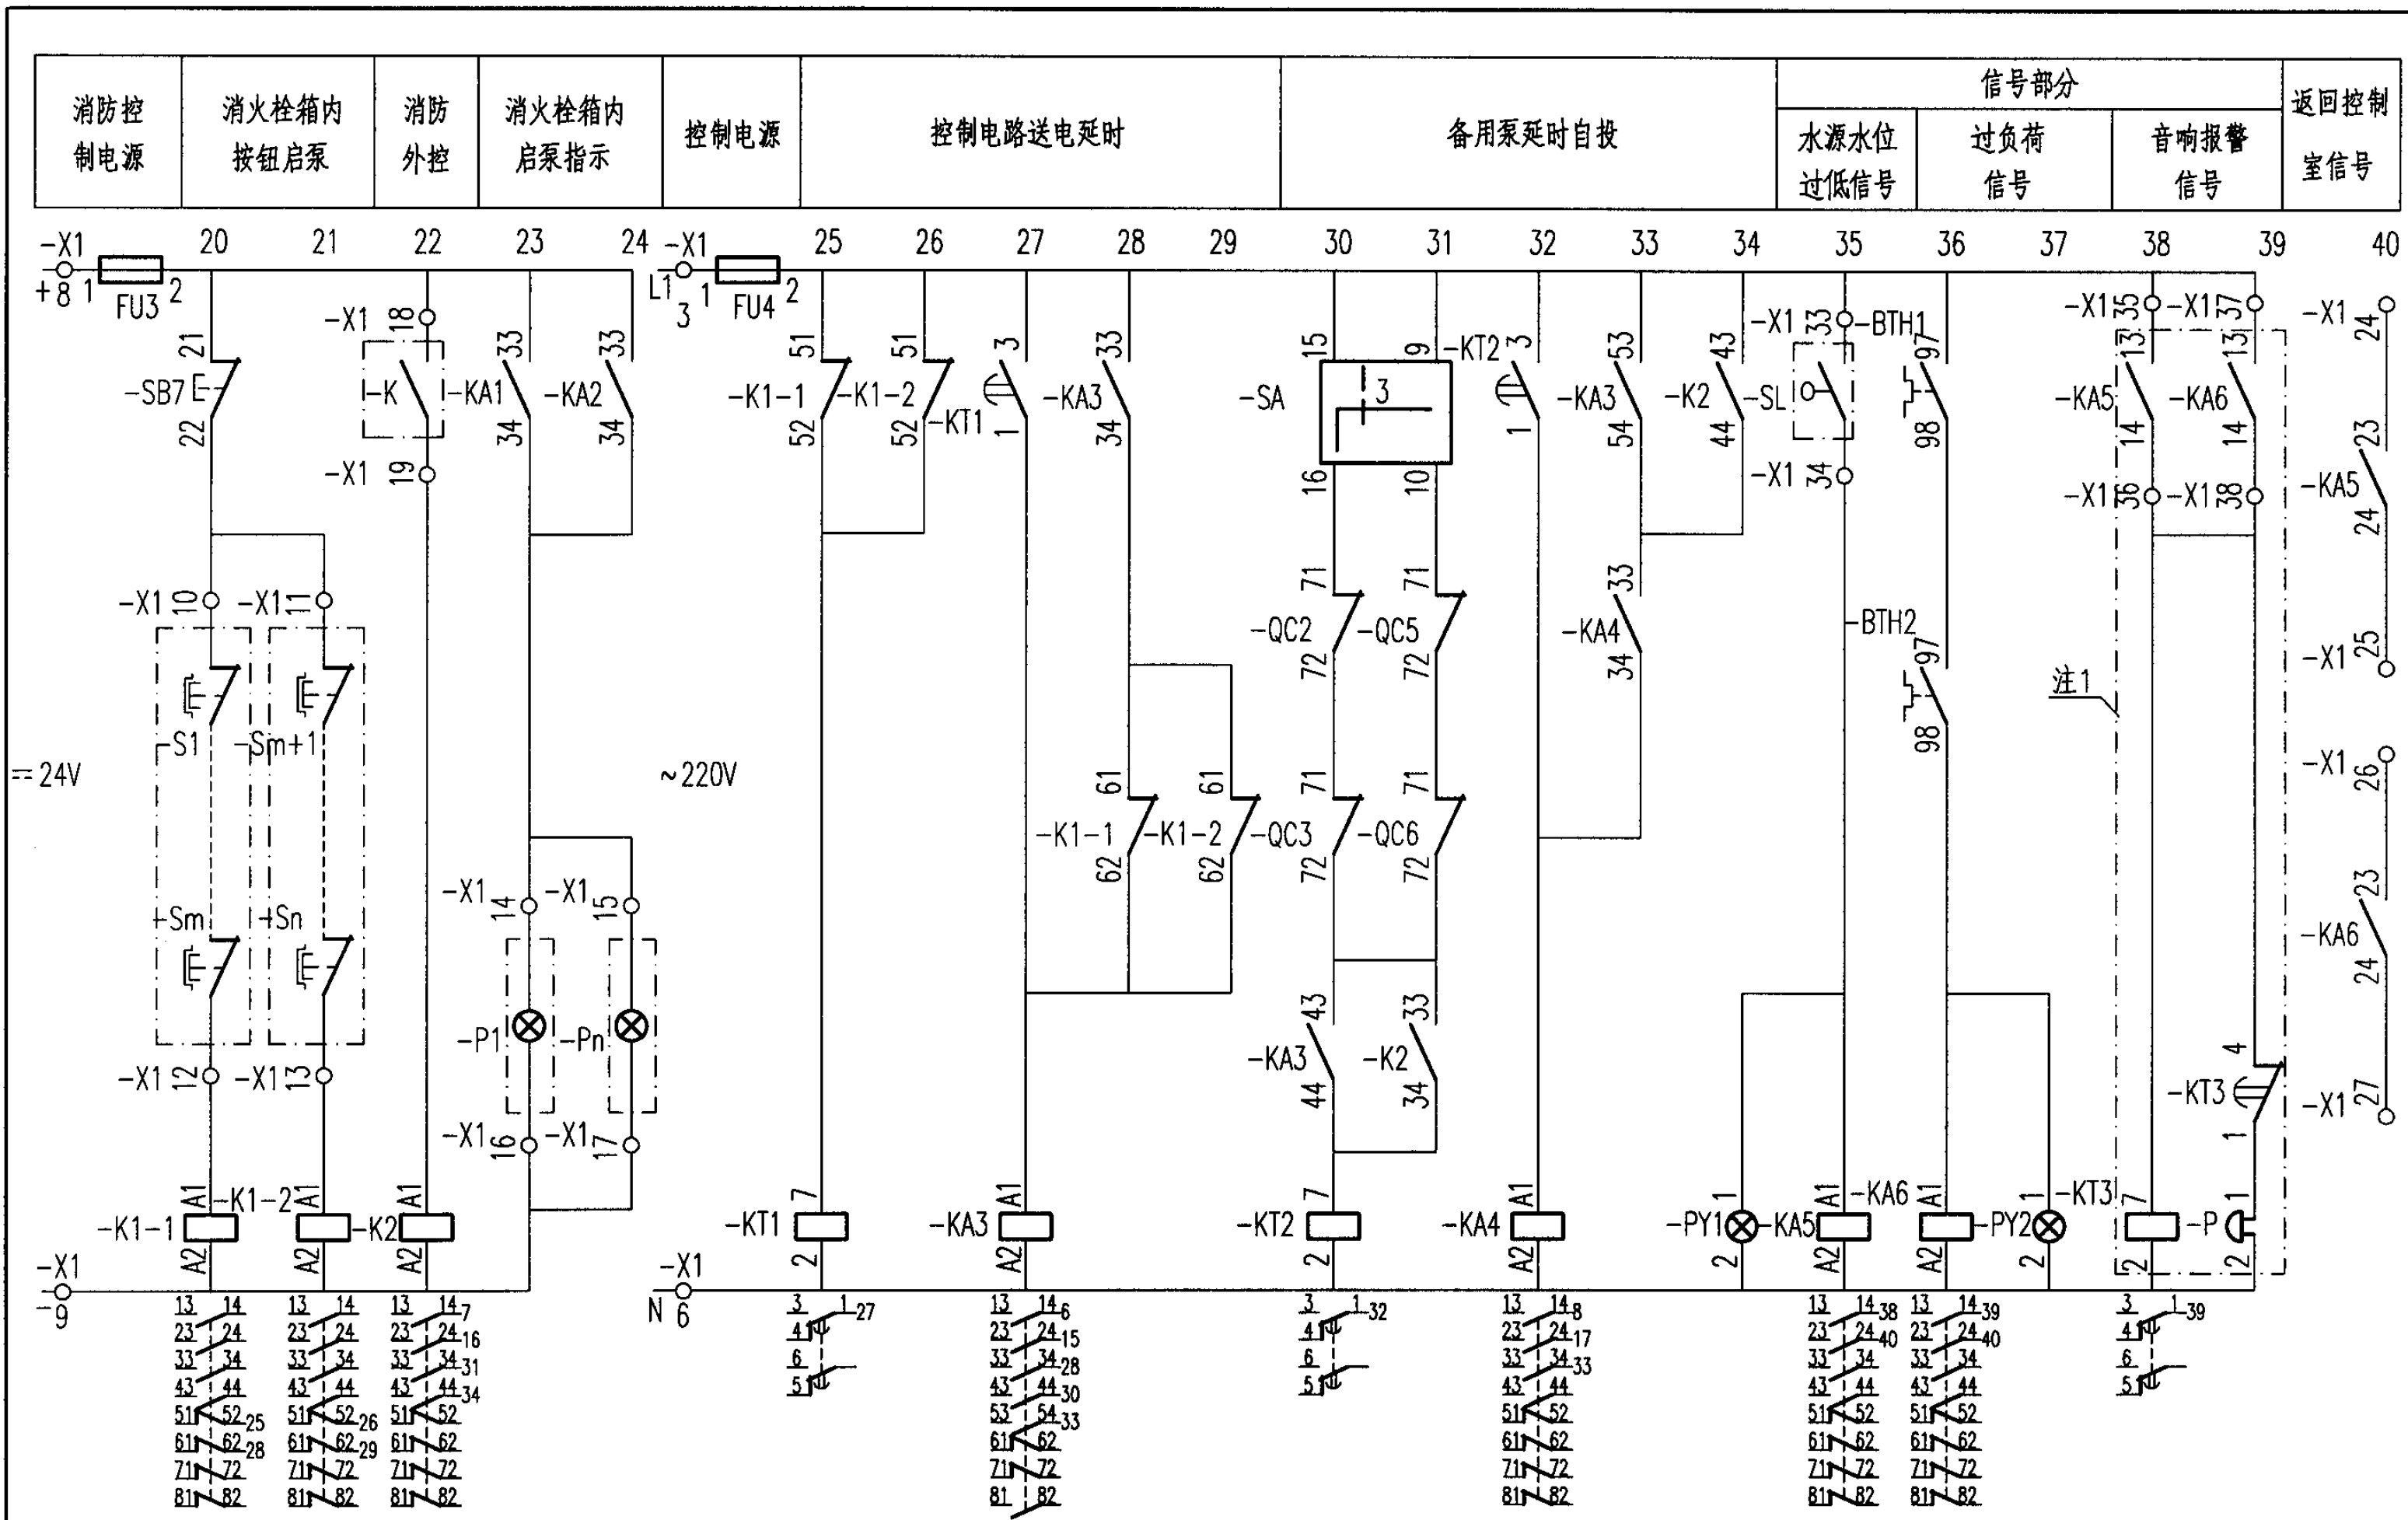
| 消防控制电源 | 消火栓箱内按钮启泵 | 消防外控 | 消火栓箱内启泵指示 | 控制电源 | 控制电路送电延时 | 备用泵延时自投 | 信号部分 水源水位过低信号 | 过负荷信号 | 音响报警信号 | 返回控制室信号 |
|---|---|---|---|---|---|---|---|---|---|---|

-X1 20 21 22 23 24 -X1 25 26 27 28 29 30 31 32 33 34 35 36 37 38 39 40

+8 1 FU3 2 L1 3 1 FU4 2

21 -SB7 22 -X1 18 -K -KA1 33 34 -KA2 33 34 -X1 19

51 -K1-1 52 51 -K1-2 52 -KT1 3 1 -KA3 33 34 15 -SA 3 16 9 10 -KT2 3 1 -KA3 53 54 -K2 43 44 -SL -X1 33 -BTH1 -X1 34 97 98 -X1 35 -X1 37 -KA5 13 14 -KA6 13 14 -X1 36 -X1 38 -X1 24

-X1 10 -X1 11 -S1 -Sm+1 -Sm -Sn -X1 12 -X1 13

= 24V ~220V

-X1 14 -X1 15 -P1 -Pn -X1 16 -X1 17

61 -K1-1 62 61 -K1-2 62 -QC3

71 -QC2 72 71 -QC5 72 71 -QC6 72 72

-KA4 33 34 -BTH2 97 98 注1

-KA3 43 44 -K2 33 34

23 -KA5 24 -X1 25 -X1 26 23 -KA6 24 4 -KT3 1 -X1 27

-K1-1 A1 A2 -K1-2 A1 A2 -K2 A1 A2 -KT1 7 2 -KA3 A1 A2 -KT2 7 2 -KA4 A1 A2 -PY1 1 2 -KA5 A1 A2 -KA6 A1 A2 -PY2 1 2 -KT3 7 2 -P 1 2

-X1 9 N -X1 6

13 14 23 24 33 34 43 44 51 52 25 61 62 28 71 72 81 82

13 14 23 24 33 34 43 44 51 52 26 61 62 29 71 72 81 82

13 14 7 23 24 16 33 34 31 43 44 34 51 52 61 62 71 72 81 82

3 1 27 4 6 5

13 14 6 23 24 15 33 34 28 43 44 30 53 54 33 61 62 71 72 81 82

3 1 32 4 6 5

13 14 8 23 24 17 33 34 33 43 44 51 52 61 62 71 72 81 82

13 14 38 23 24 40 33 34 43 44 51 52 61 62 71 72 81 82

13 14 39 23 24 40 33 34 43 44 51 52 61 62 71 72 81 82

3 1 39 4 6 5